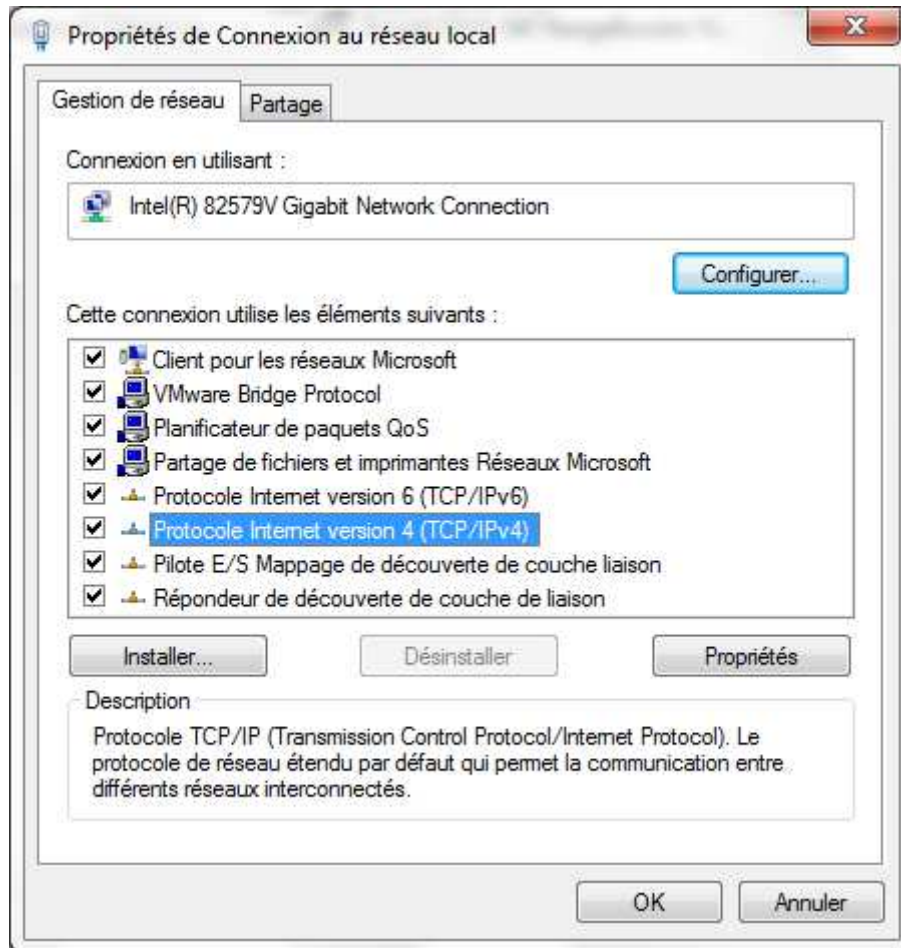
Propriétés de Connexion au réseau local

Gestion de réseau | Partage

Connexion en utilisant :

Intel(R) 82579V Gigabit Network Connection

Configurer...

Cette connexion utilise les éléments suivants :

Client pour les réseaux Microsoft
VMware Bridge Protocol
Planificateur de paquets QoS
Partage de fichiers et imprimantes Réseaux Microsoft
Protocole Internet version 6 (TCP/IPv6)
Protocole Internet version 4 (TCP/IPv4)
Pilote E/S Mappage de découverte de couche liaison
Répondeur de découverte de couche de liaison

Installer... Désinstaller Propriétés

Description
Protocole TCP/IP (Transmission Control Protocol/Internet Protocol). Le protocole de réseau étendu par défaut qui permet la communication entre différents réseaux interconnectés.

OK Annuler